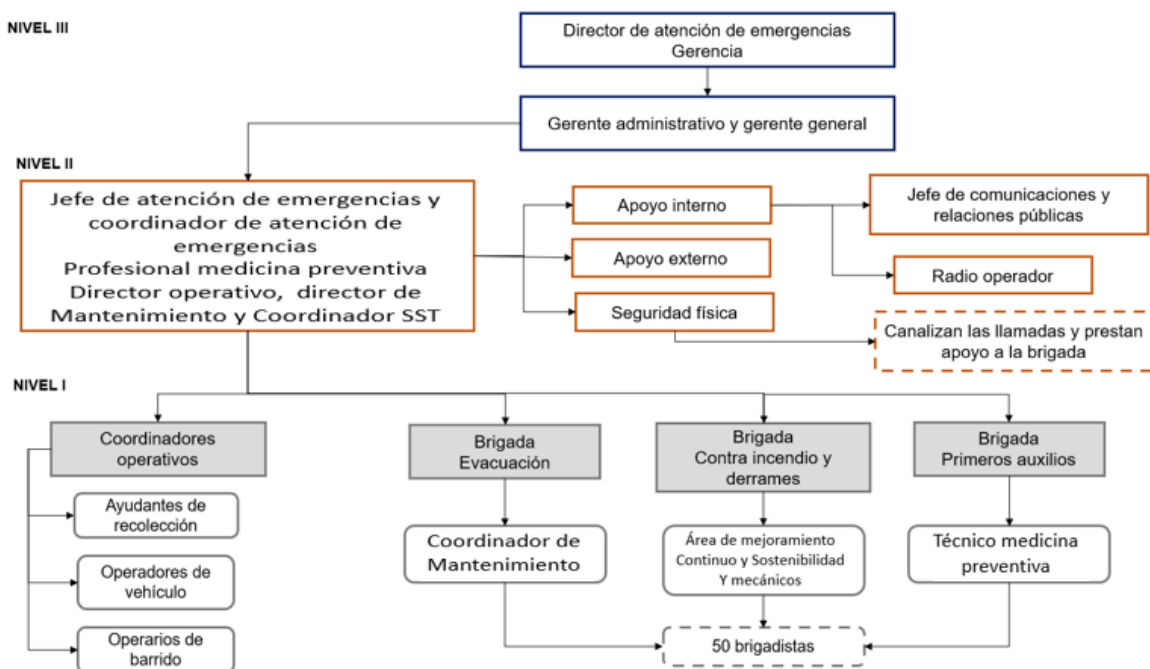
NIVEL III

Director de atención de emergencias
Gerencia

Gerente administrativo y gerente general

NIVEL II

Jefe de atención de emergencias y coordinador de atención de emergencias
Profesional medicina preventiva
Director operativo, director de Mantenimiento y Coordinador SST

Apoyo interno

Apoyo externo

Seguridad física

Jefe de comunicaciones y relaciones públicas

Radio operador

Canalizan las llamadas y prestan apoyo a la brigada

NIVEL I

Coordinadores operativos

Ayudantes de recolección

Operadores de vehículo

Operarios de barrido

Brigada
Evacuación

Coordinador de Mantenimiento

Brigada
Contra incendio y derrames

Área de mejoramiento Continuo y Sostenibilidad Y mecánicos

Brigada
Primeros auxilios

Técnico medicina preventiva

50 brigadistas